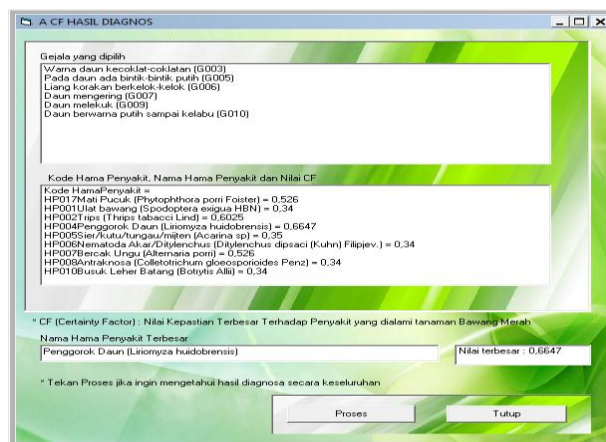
A CF HASIL DIAGNOS

Gejala yang dipilih

Warna daun kecoklat-coklatan (G003)
Pada daun ada bintik-bintik putih (G005)
Liang korakan berkelok-kelok (G006)
Daun mengering (G007)
Daun melekuk (G009)
Daun berwarna putih sampai kelabu (G010)

Kode Hama Penyakit, Nama Hama Penyakit dan Nilai CF

Kode HamaPenyakit =
HP017Mati Pucuk (Phytophthora porri Foister) = 0,526
HP001Ulat bawang (Spodoptera exigua HBN) = 0,34
HP002Trips (Thrips tabacci Lind) = 0,6025
HP004Penggorok Daun (Liriomyza huidobrensis) = 0,6647
HP005Sier/kutu/tungau/mijten (Acarina sp) = 0,35
HP006Nematoda Akar/Ditylenchus (Ditylenchus dipsaci (Kuhn) Filipjev.) = 0,34
HP007Bercak Ungu (Alternaria porri) = 0,526
HP008Antraknosa (Colletotrichum gloeosporioides Penz) = 0,34
HP010Busuk Leher Batang (Botrytis Allii) = 0,34

* CF (Certainty Factor) : Nilai Kepastian Terbesar Terhadap Penyakit yang dialami tanaman Bawang Merah

Nama Hama Penyakit Terbesar

Penggorok Daun (Liriomyza huidobrensis)

Nilai terbesar : 0,6647

* Tekan Proses jika ingin mengetahui hasil diagnosa secara keseluruhan

Proses

Tutup